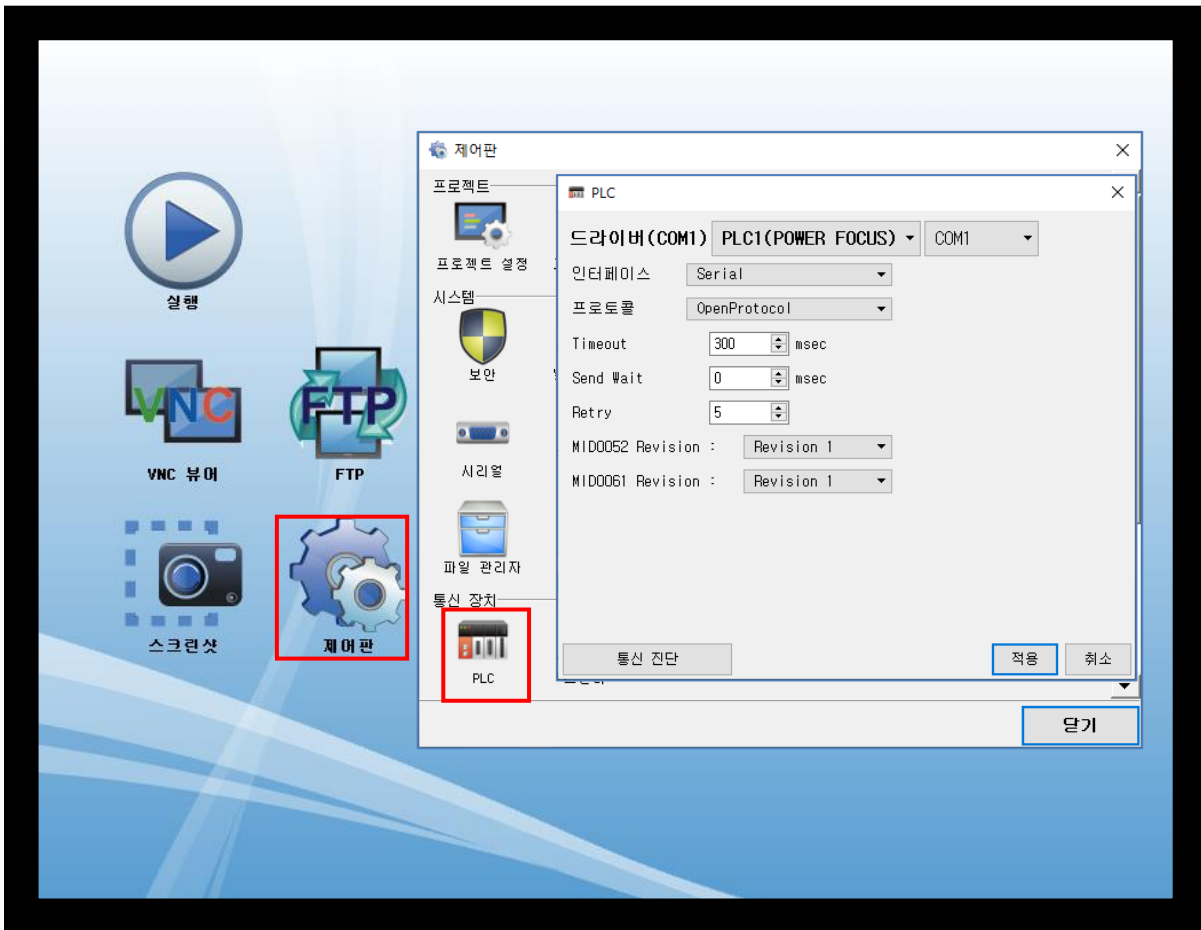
실행

VNC 뷰어

FTP

스크린샷

제어판

제어판

프로젝트

프로젝트 설정

시스템

보안

시리얼

파일 관리자

통신 장치

PLC

닫기

PLC

드라이버(COM1) PLC1(POWER FOCUS) COM1

인터페이스 Serial

프로토콜 OpenProtocol

Timeout 300 msec

Send Wait 0 msec

Retry 5

MID0052 Revision : Revision 1

MID0061 Revision : Revision 1

통신 진단

적용

취소